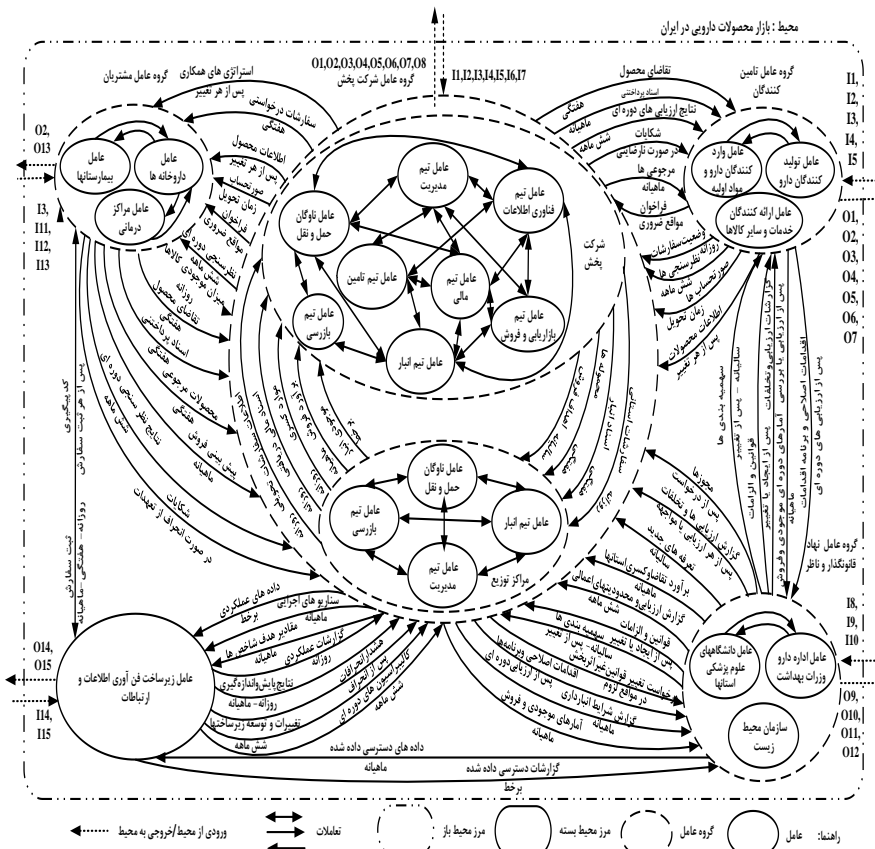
محیط : بازار محصولات دارویی در ایران

O1,O2,O3,O4,O5,O6,O7,O8
گروه عامل شرکت پخش

I1,I2,I3,I4,I5,I6,I7

گروه عامل مشتریان

استراتژی های همکاری
پس از هر تغییر

سفارشات درخواستی
هفتگی

عامل داروخانه ها

عامل بیمارستانها

عامل مراکز درمانی

O2,
O13

I3,
I11,
I12,
I13

گروه عامل تامین کنندگان

I1,
I2,
I3,
I4,
I5

عامل تولید کنندگان دارو

عامل وارد کنندگان دارو و مواد اولیه

عامل ارائه کنندگان خدمات و سایر کالاها

O1,
O2,
O3,
O4,
O5,
O6,
O7

تقاضای محصول
اسناد پرداختنی
هفتگی
نتایج ارزیابی های دوره ای
ماهیانه
شش ماهه
شکایات
در صورت نارضایتی
مرجوعی ها
ماهیانه
فراخوان
مواقع ضروری
وضعیت سفارشات
روزانه
نظرسنجی ها
صورتحساب ها
شش ماهه
زمان تحویل
اطلاعات محصولات
پس از هر تغییر

عامل تیم مدیریت

عامل تیم فناوری اطلاعات

عامل ناوگان حمل و نقل

عامل تیم تامین

عامل تیم مالی

عامل تیم بازاریابی و فروش

عامل تیم بازرسی

عامل تیم انبار

شرکت پخش

اطلاعات محصول
پس از هر تغییر
صورتحساب
زمان تحویل
فراخوان
مواقع ضروری
نظرسنجی ها
دوره ای
شش ماهه
موجودی کالاها
میزان روزانه
تقاضای محصول
هفتگی
اسناد پرداختنی
هفتگی
محصولات مرجوعی
هفتگی
نتایج نظرسنجی دوره ای
شش ماهه
پیش بینی فروش
ماهیانه
شکایات
در صورت انحراف از تعهدات

کد پیگیری
پس از هر ثبت سفارش
روزانه - هفتگی - ماهیانه
ثبت سفارش

عامل ناوگان حمل و نقل

عامل تیم بازرسی

عامل تیم انبار

عامل تیم مدیریت

مراکز توزیع

گروه عامل نهاد قانونگذار و ناظر

مجوزها
پس از درخواست
گزارش ارزیابی ها و تخلفات
پس از هر ارزیابی یا مواجهه
تعرفه های جدید
سالیانه
برآورد تقاضا و کسری استانها
گزارش ارزیابی و محدودیتهای اعمالی
شش ماهه
قوانین و الزامات
پس از ایجاد یا تغییر
سهمیه بندی ها
سالیانه - پس از تغییر
درخواست تغییر قوانین غیر اثربخش
در مواقع لزوم
اقدامات اصلاحی و برنامه ها
پس از ارزیابی دوره ای
گزارش شرایط انبارداری
آمارهای موجودی و فروش
ماهیانه

سهمیه بندی ها
سالیانه - پس از تغییر
قوانین و الزامات
پس از ایجاد یا تغییر
گزارشات ارزیابی و تخلفات
پس از ارزیابی یا بررسی
آمارهای موجودی و فروش
اقدامات اصلاحی و برنامه اقدامات
پس از ارزیابی های دوره ای

I8,
I9,
I10

عامل اداره دارو وزارت بهداشت

عامل دانشگاههای علوم پزشکی استانها

سازمان محیط زیست

O9,
O10,
O11,
O12

داده های عملکردی
برخط
سناریو های اجرایی
ماهیانه
مقادیر هدف شاخص ها
ماهیانه
گزارشات عملکردی
ماهیانه
نتایج پایش و اندازه گیری
روزانه - ماهیانه
تغییرات و توسعه زیرساختها
شش ماهه
همسان سازی
پس از انحراف
کالیبراسیون های دوره ای
شش ماهه

عامل زیرساخت فن آوری اطلاعات و ارتباطات

O14,
O15

I14,
I15

داده های دسترسی داده شده
ماهیانه
گزارشات دسترسی داده شده
ماهیانه
برخط

راهنما: عامل
گروه عامل
مرز محیط بسته
مرز محیط باز
تعاملات
ورودی از محیط / خروجی به محیط